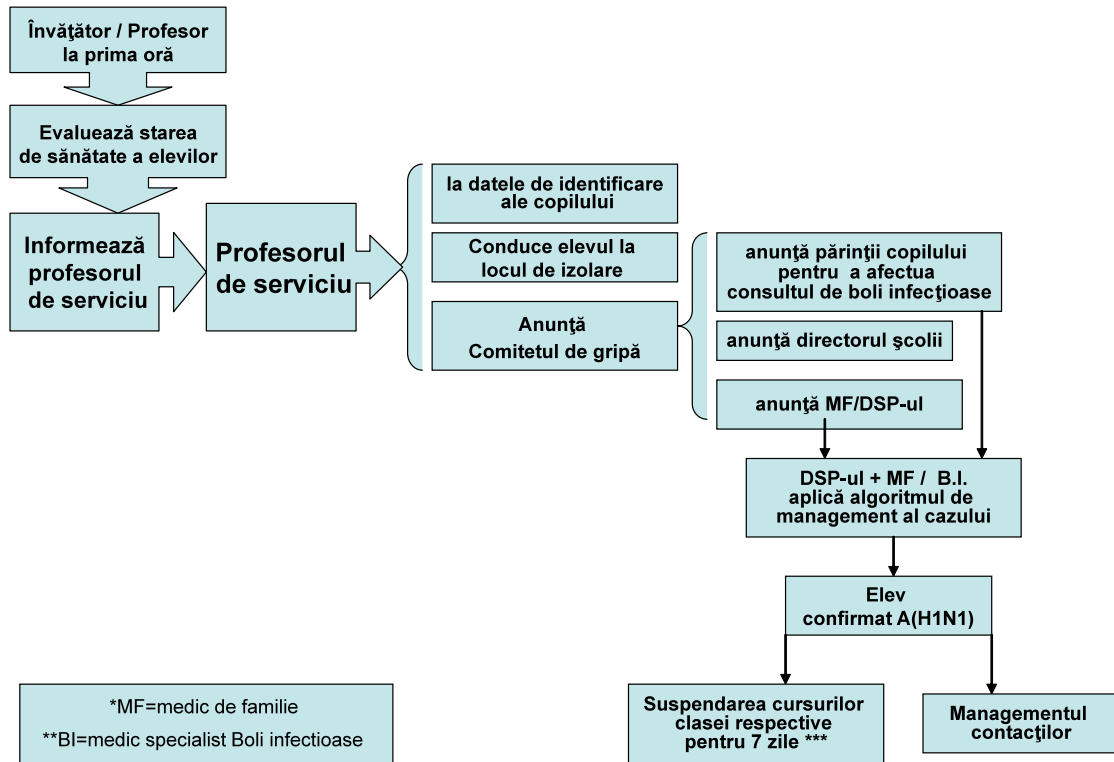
Învăţător / Profesor la prima oră

Evaluează starea de sănătate a elevilor

Informează profesorul de serviciu

Profesorul de serviciu

Ia datele de identificare ale copilului

Conduce elevul la locul de izolare

Anunţă Comitetul de gripă

anunţă părinţii copilului pentru a afectua consultul de boli infecţioase

anunţă directorul şcolii

anunţă MF/DSP-ul

DSP-ul + MF / B.I. aplică algoritmul de management al cazului

Elev confirmat A(H1N1)

Suspendarea cursurilor clasei respective pentru 7 zile ***

Managementul contacţilor

*MF=medic de familie

**BI=medic specialist Boli infectioase